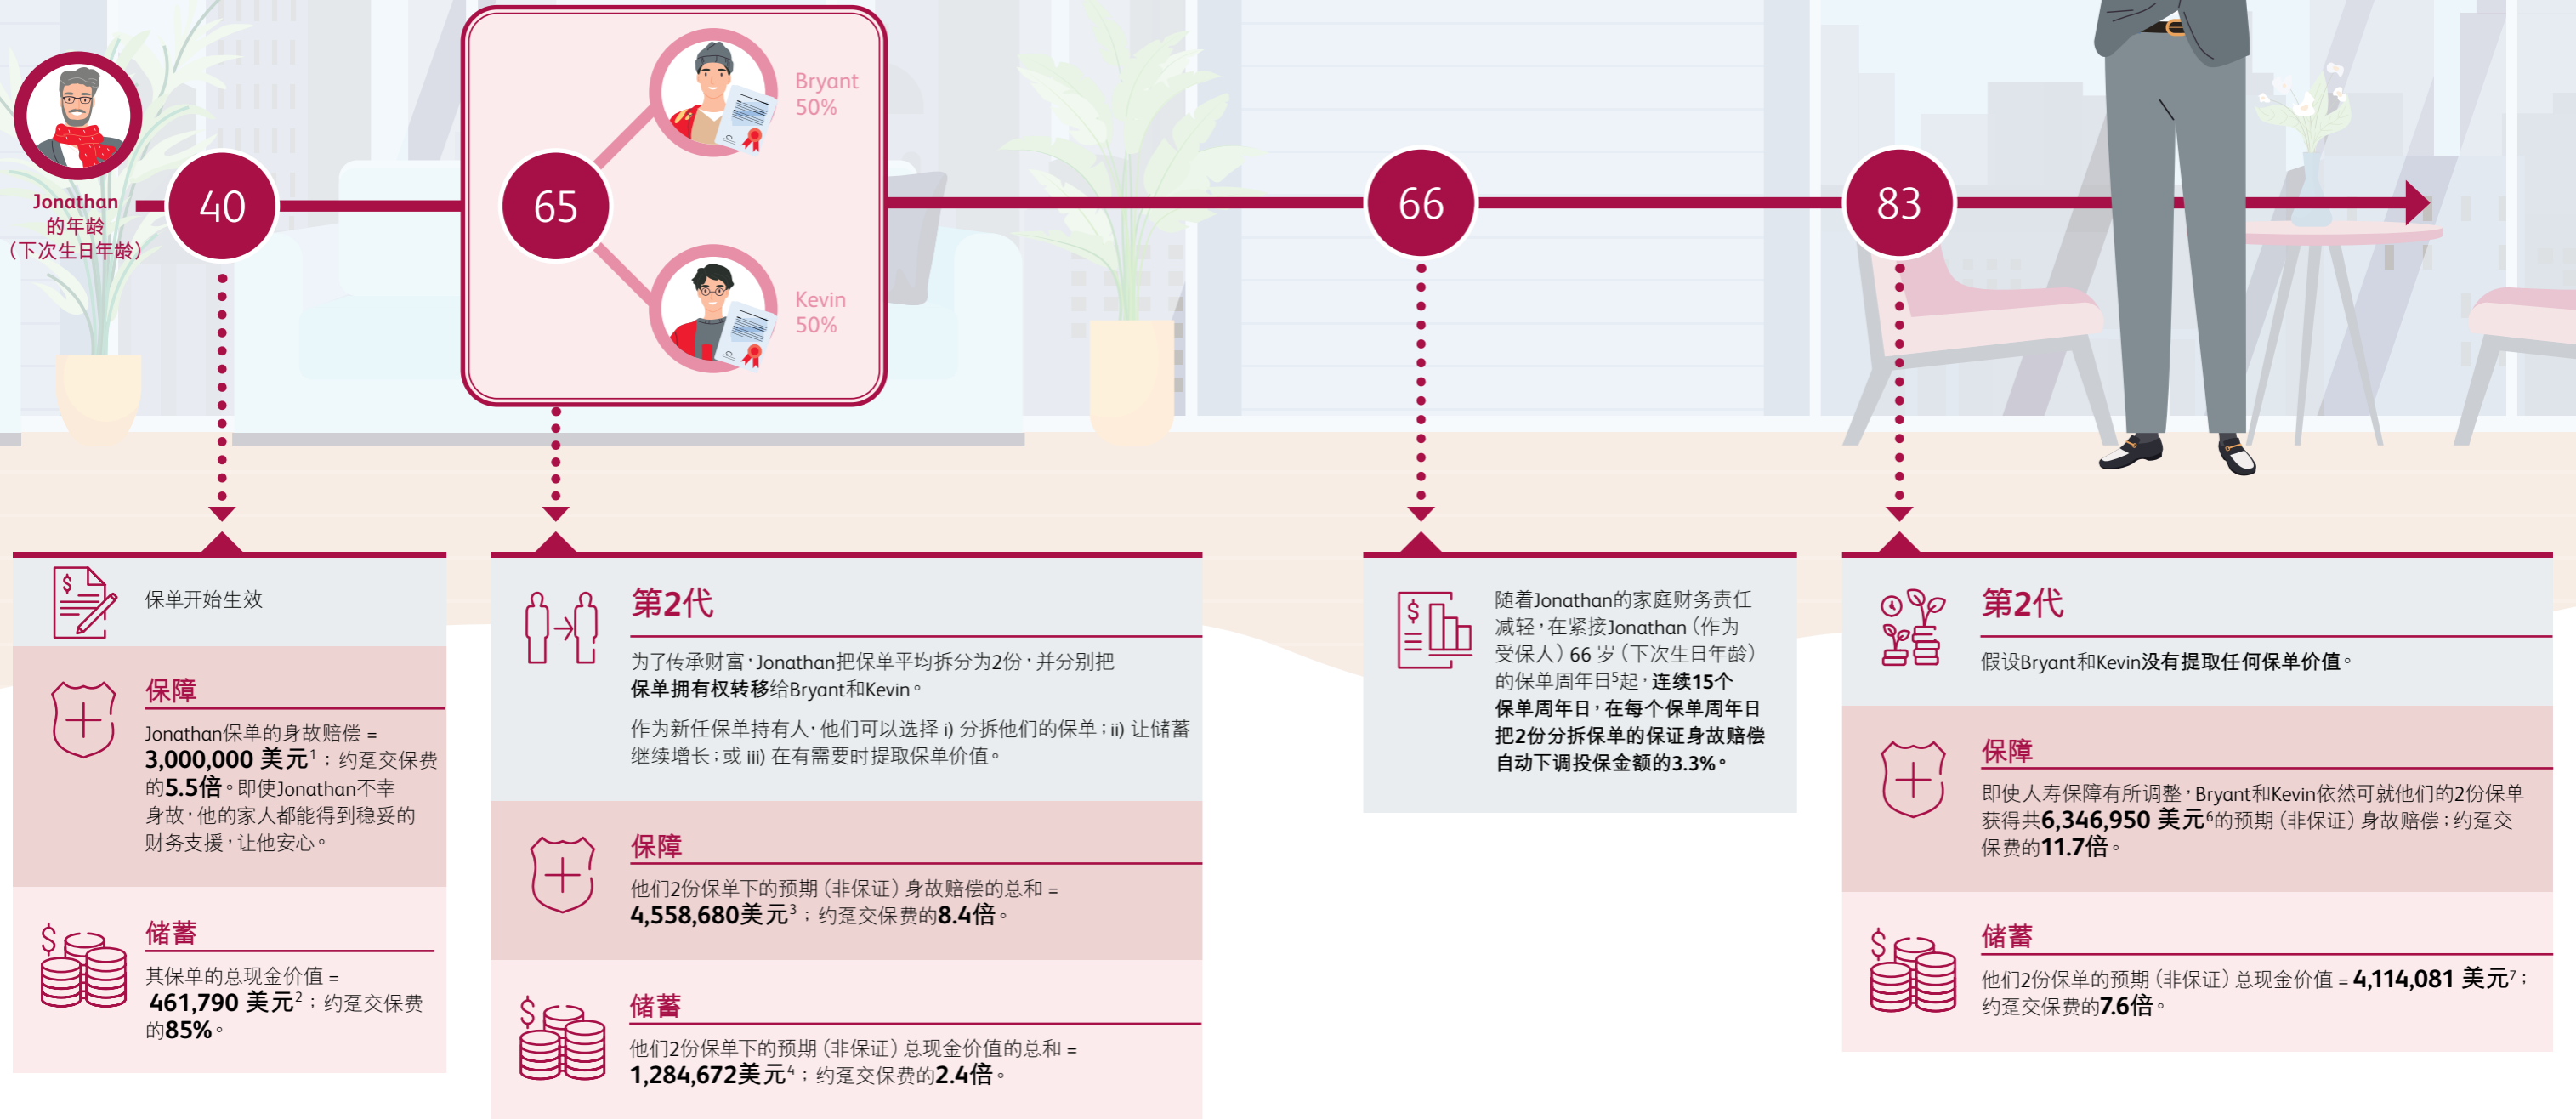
Jonathan
的年龄
（下次生日年龄）

40

65

Bryant
50%

Kevin
50%

66

83

保单开始生效

保障

Jonathan保单的身故赔偿 = **3,000,000 美元**$^1$；约至交保费的**5.5倍**。即使Jonathan不幸身故，他的家人都能得到稳妥的财务支援，让他安心。

储蓄

其保单的总现金价值 = **461,790 美元**$^2$；约至交保费的**85%**。

第2代

为了传承财富，Jonathan把保单平均拆分为2份，并分别把**保单拥有权转移**给Bryant和Kevin。

作为新任保单持有人，他们可以选择 i) 分拆他们的保单；ii) 让储蓄继续增长；或 iii) 在有需要时提取保单价值。

保障

他们2份保单下的预期（非保证）身故赔偿的总和 = **4,558,680美元**$^3$；约至交保费的**8.4倍**。

储蓄

他们2份保单下的预期（非保证）总现金价值的总和 = **1,284,672美元**$^4$；约至交保费的**2.4倍**。

随着Jonathan的家庭财务责任减轻，在紧接Jonathan（作为受保人）66 岁（下次生日年龄）的保单周年日$^5$起，**连续15个保单周年日，在每个保单周年日把2份分拆保单的保证身故赔偿自动下调投保金额的3.3%**。

第2代

假设Bryant和Kevin**没有提取任何保单价值**。

保障

即使人寿保障有所调整，Bryant和Kevin依然可就他们的2份保单获得共**6,346,950 美元**$^6$的预期（非保证）身故赔偿；约至交保费的**11.7倍**。

储蓄

他们2份保单的预期（非保证）总现金价值 = **4,114,081 美元**$^7$；约至交保费的**7.6倍**。